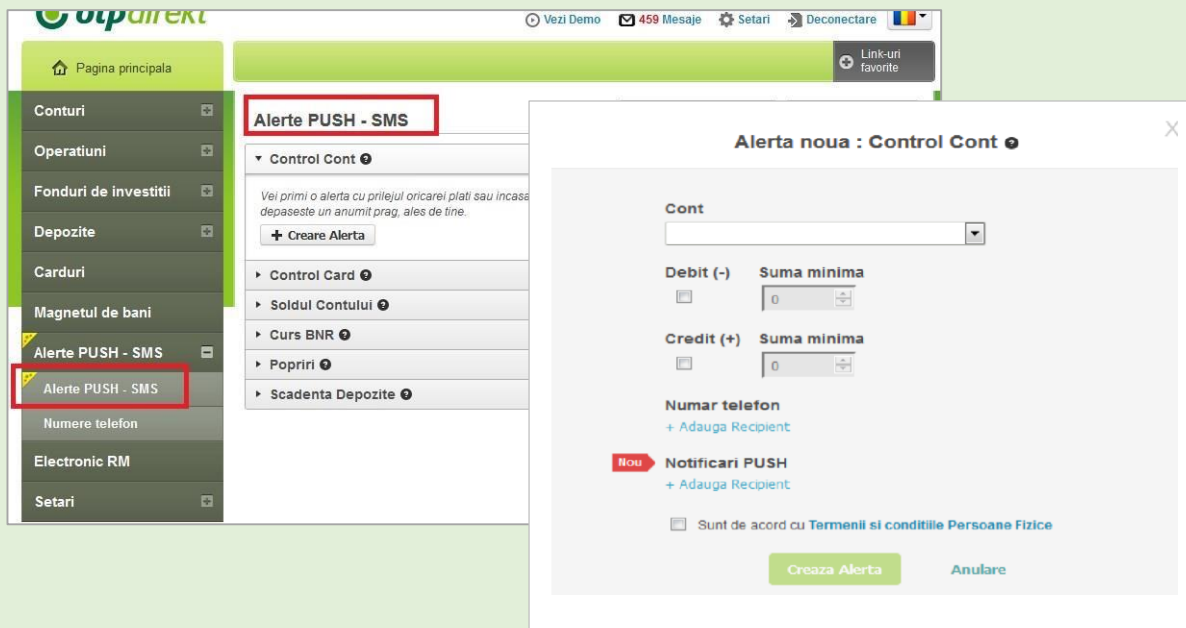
otpdirekt

Vezi Demo 459 Mesaje Setari Deconectare

Pagina principala

Link-uri favorite

Conturi
Operatiuni
Fonduri de investitii
Depozite
Carduri
Magnetul de bani
Alerte PUSH - SMS
Alerte PUSH - SMS
Numere telefon
Electronic RM
Setari

Alerte PUSH - SMS

Control Cont
Vei primi o alerta cu prilejul oricarei plati sau incasa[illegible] depaseste un anumit prag, ales de tine.
Creare Alerta
Control Card
Soldul Contului
Curs BNR
Popriri
Scadenta Depozite

Alerta noua : Control Cont

Cont

Debit (-) Suma minima
0

Credit (+) Suma minima
0

Numar telefon
+ Adauga Recipient

Nou
Notificari PUSH
+ Adauga Recipient

Sunt de acord cu Termenii si conditiile Persoane Fizice

Creaza Alerta
Anulare